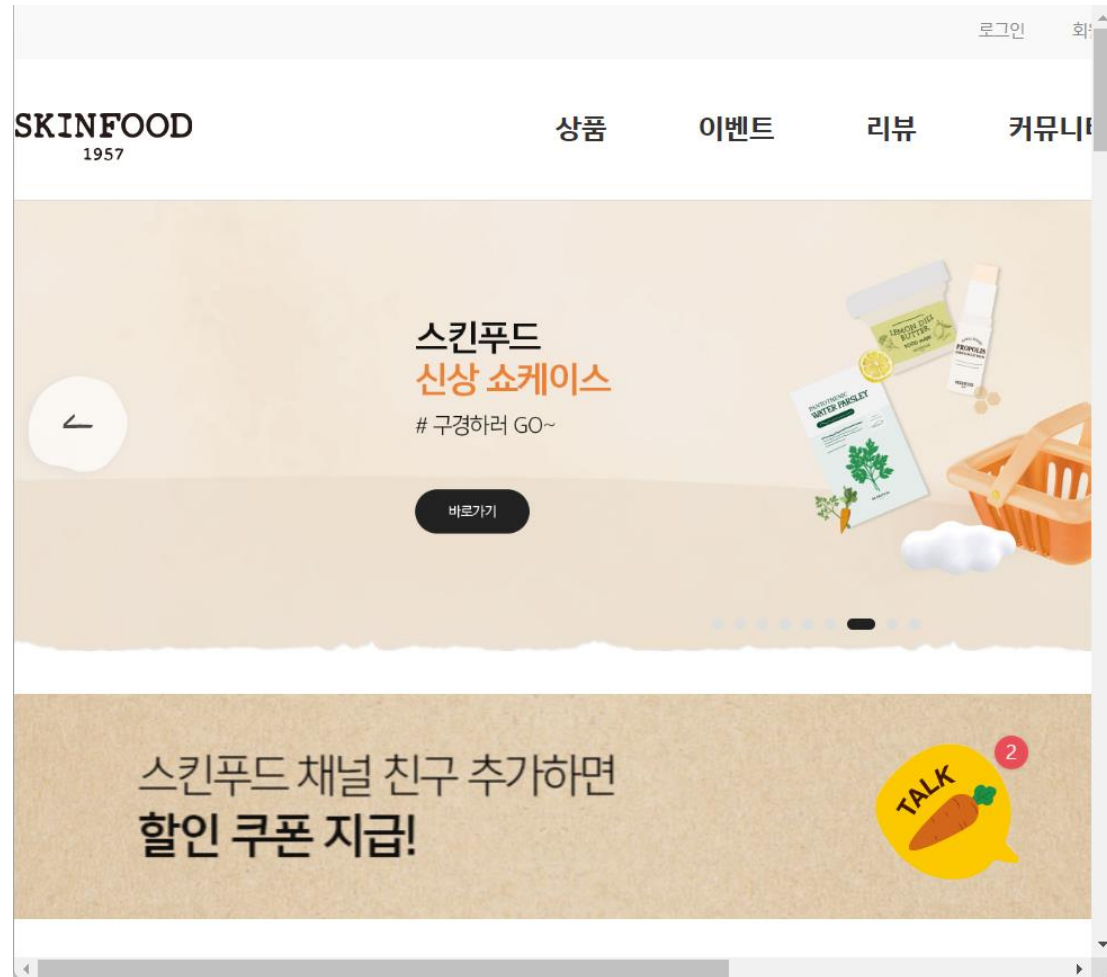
로그인 회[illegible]

SKINFOOD
1957

상품 이벤트 리뷰 커뮤니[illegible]

스킨푸드
신상 쇼케이스
# 구경하러 GO~

바로가기

LEMON DILL BUTTER FOOD MASK

PROPOLIS

PANTOTHENIC WATER PARSLEY

스킨푸드 채널 친구 추가하면
할인 쿠폰 지급!

TALK

2